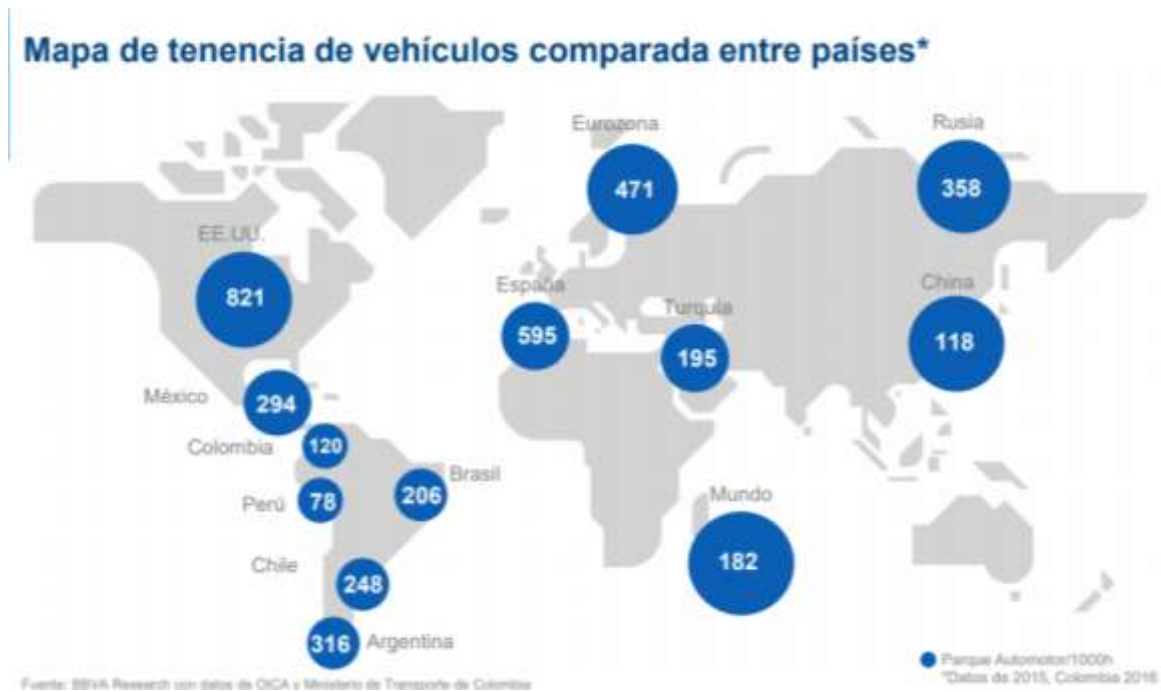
Mapa de tenencia de vehículos comparada entre países*

Eurozona
471

Rusia
358

EE.UU.
821

España
595

Turquía
195

China
118

México
294

Colombia
120

Brasil
206

Perú
78

Mundo
182

Chile
248

316
Argentina

Parque Automotor/1000h
*Datos de 2015, Colombia 2016

Fuente: BBVA Research con datos de OICA y Ministerio de Transporte de Colombia